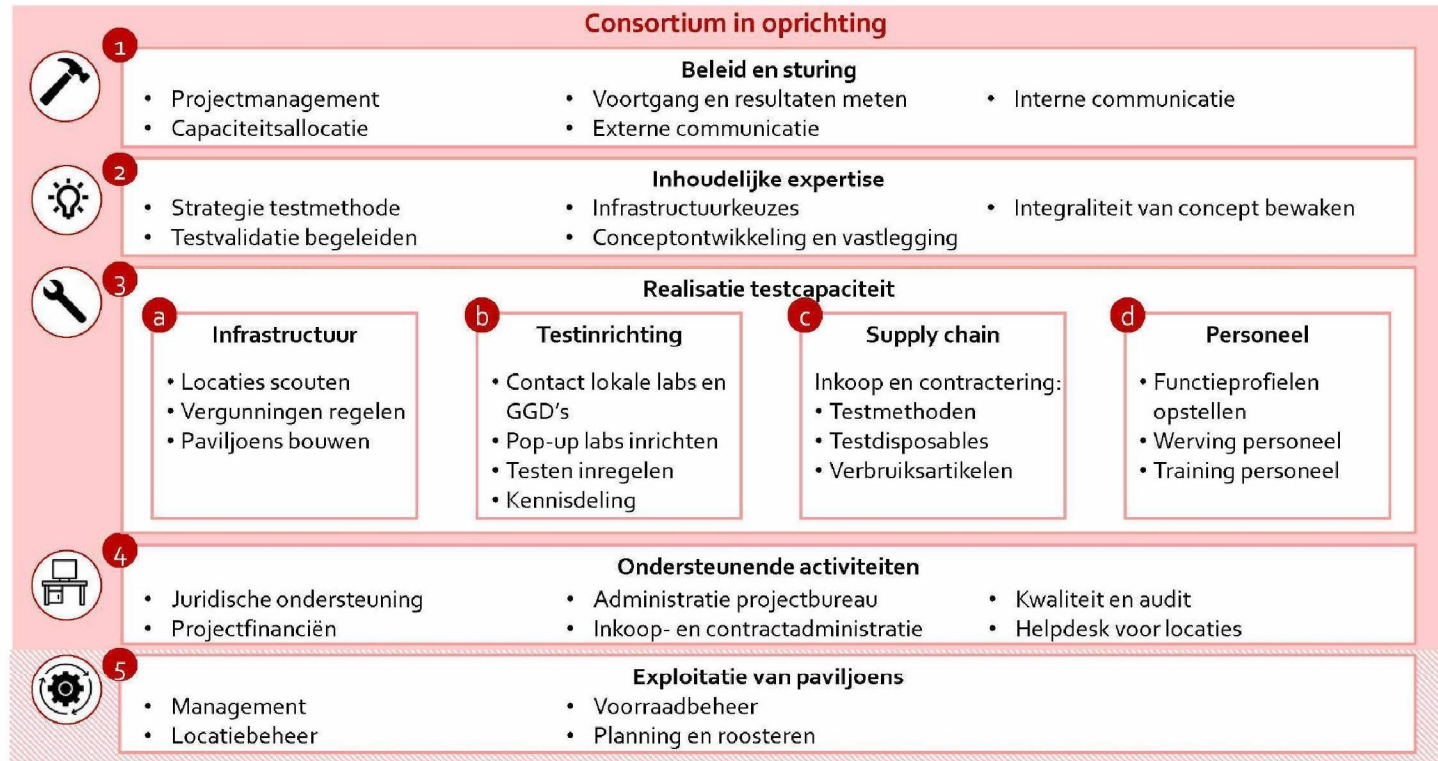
Consortium in oprichting

1

Beleid en sturing

- Projectmanagement
- Capaciteitsallocatie

- Voortgang en resultaten meten
- Externe communicatie

- Interne communicatie

2

Inhoudelijke expertise

- Strategie testmethode
- Testvalidatie begeleiden

- Infrastructuurkeuzes
- Conceptontwikkeling en vastlegging

- Integraliteit van concept bewaken

3

Realisatie testcapaciteit

a

Infrastructuur

- Locaties scouten
- Vergunningen regelen
- Paviljoens bouwen

b

Testinrichting

- Contact lokale labs en GGD's
- Pop-up labs inrichten
- Testen inregelen
- Kennisdeling

c

Supply chain

Inkoop en contractering:
- Testmethoden
- Testdisposables
- Verbruiksartikelen

d

Personeel

- Functieprofielen opstellen
- Werving personeel
- Training personeel

4

Ondersteunende activiteiten

- Juridische ondersteuning
- Projectfinanciën

- Administratie projectbureau
- Inkoop- en contractadministratie

- Kwaliteit en audit
- Helpdesk voor locaties

5

Exploitatie van paviljoens

- Management
- Locatiebeheer

- Voorraadbeheer
- Planning en roosteren